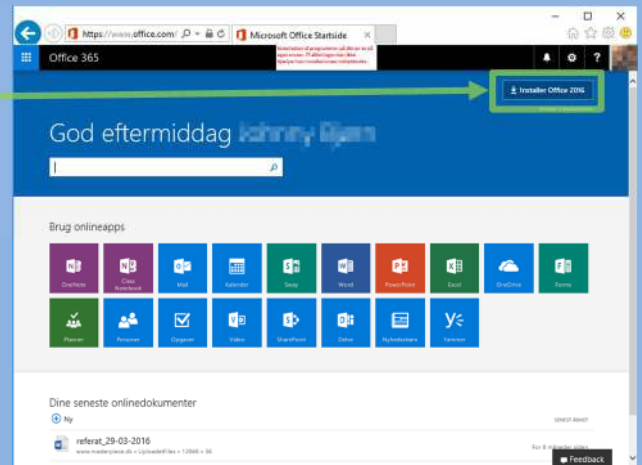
https://www.office.com/

Microsoft Office Startside

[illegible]

Office 365

?

Installer Office 2016

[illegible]

God eftermiddag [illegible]

Brug onlineapps

OneNote

Class Notebook

Mail

Kalender

Sway

Word

PowerPoint

Excel

OneDrive

Forms

Planner

Personer

Opgaver

Video

SharePoint

Delve

Nyhedsbrev

Yammer

Dine seneste onlinedokumenter

Ny

SENEST ÅBNET

referat_29-03-2016

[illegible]

For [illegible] måneder siden

Feedback